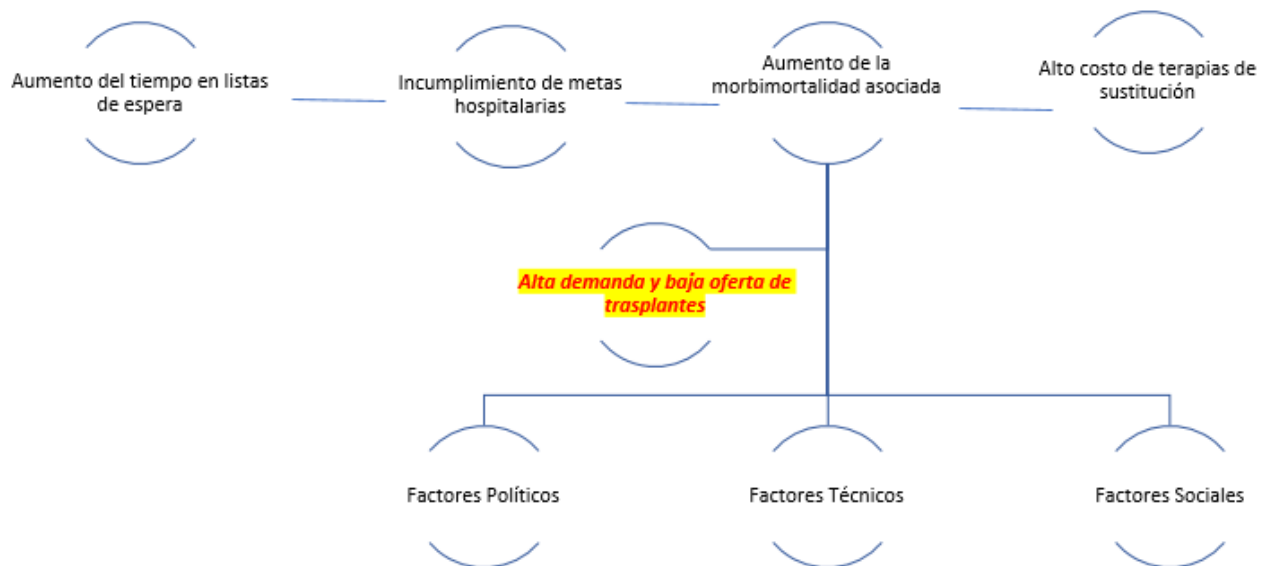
Aumento del tiempo en listas de espera

Incumplimiento de metas hospitalarias

Aumento de la morbimortalidad asociada

Alto costo de terapias de sustitución

Alta demanda y baja oferta de trasplantes

Factores Políticos

Factores Técnicos

Factores Sociales